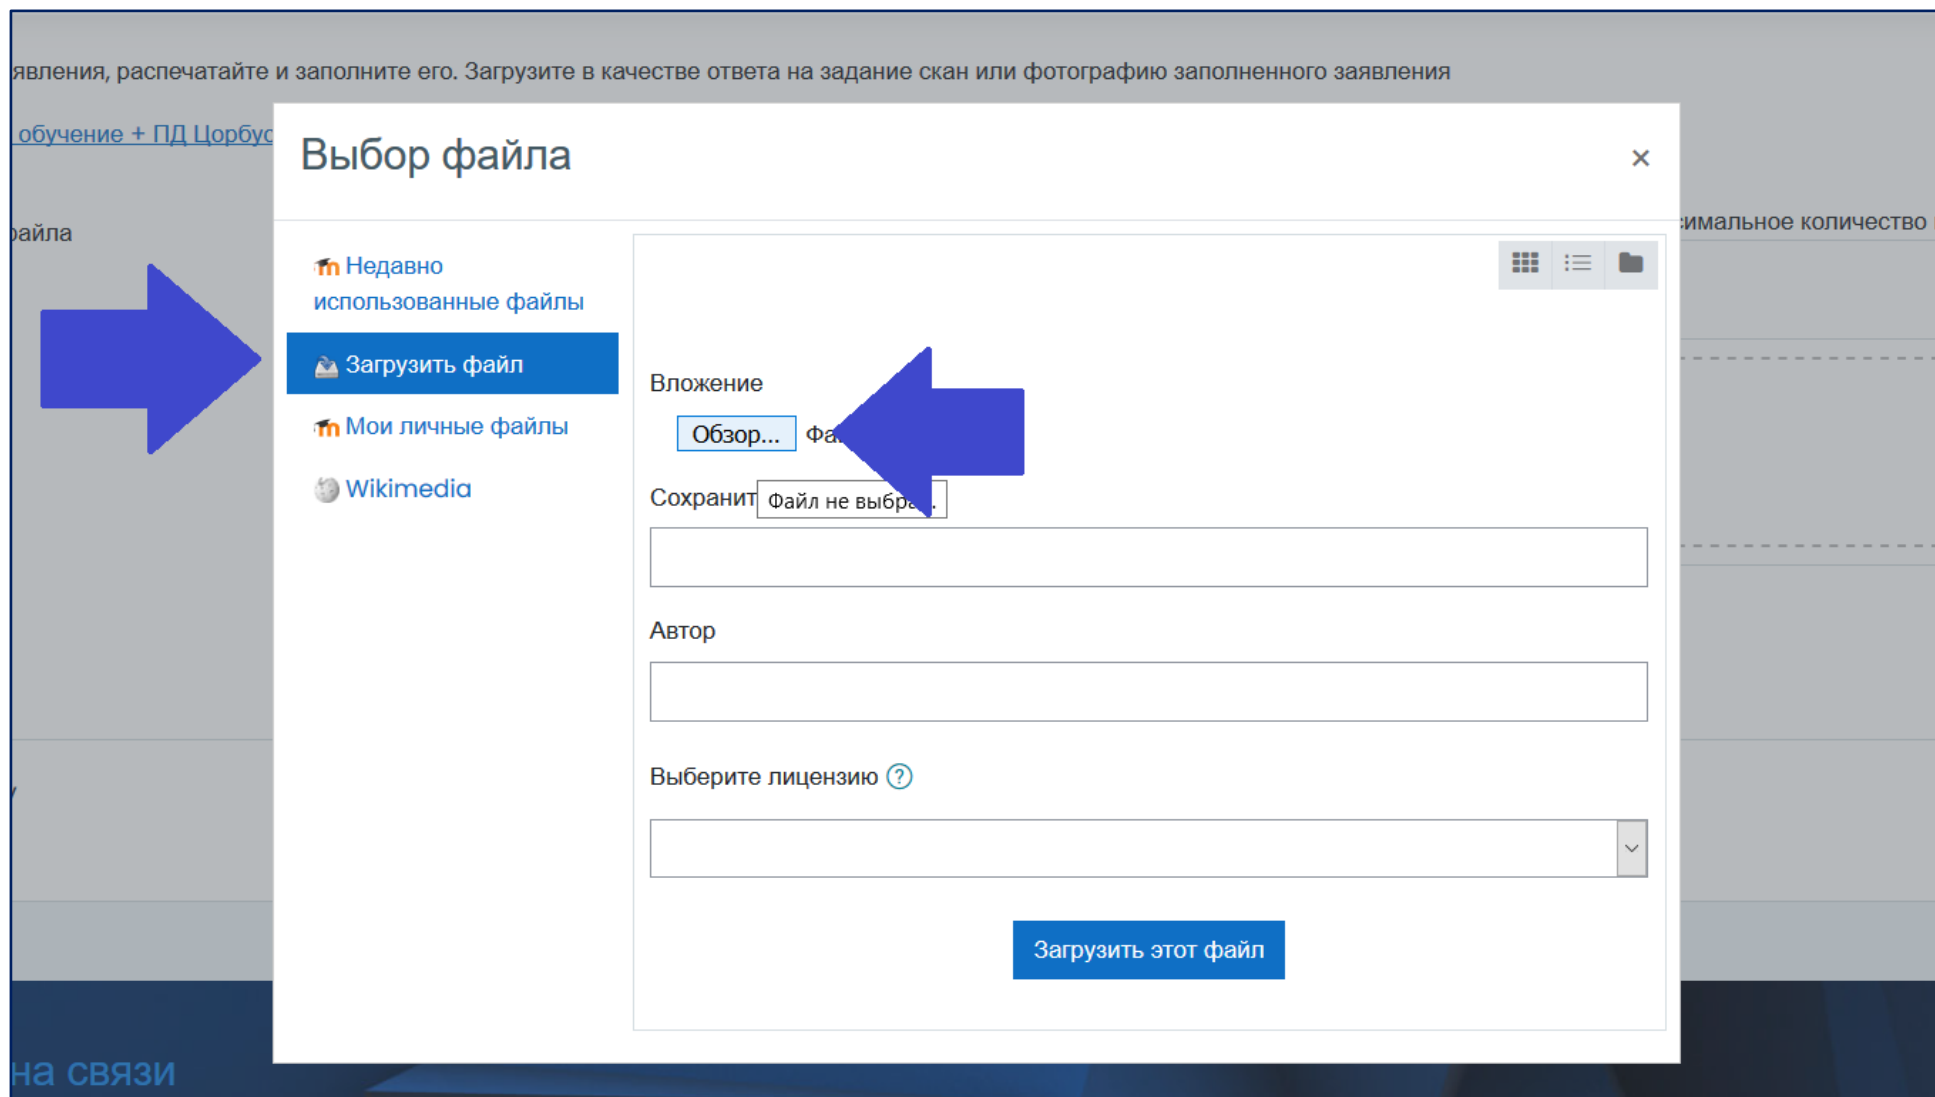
явления, распечатайте и заполните его. Загрузите в качестве ответа на задание скан или фотографию заполненного заявления

обучение + ПД Цорбус

айла

симальное количество

Выбор файла

×

Недавно использованные файлы

Загрузить файл

Мои личные файлы

Wikimedia

Вложение

Обзор... Фа

Сохранит

Файл не выбра...

Автор

Выберите лицензию ?

Загрузить этот файл

на связи